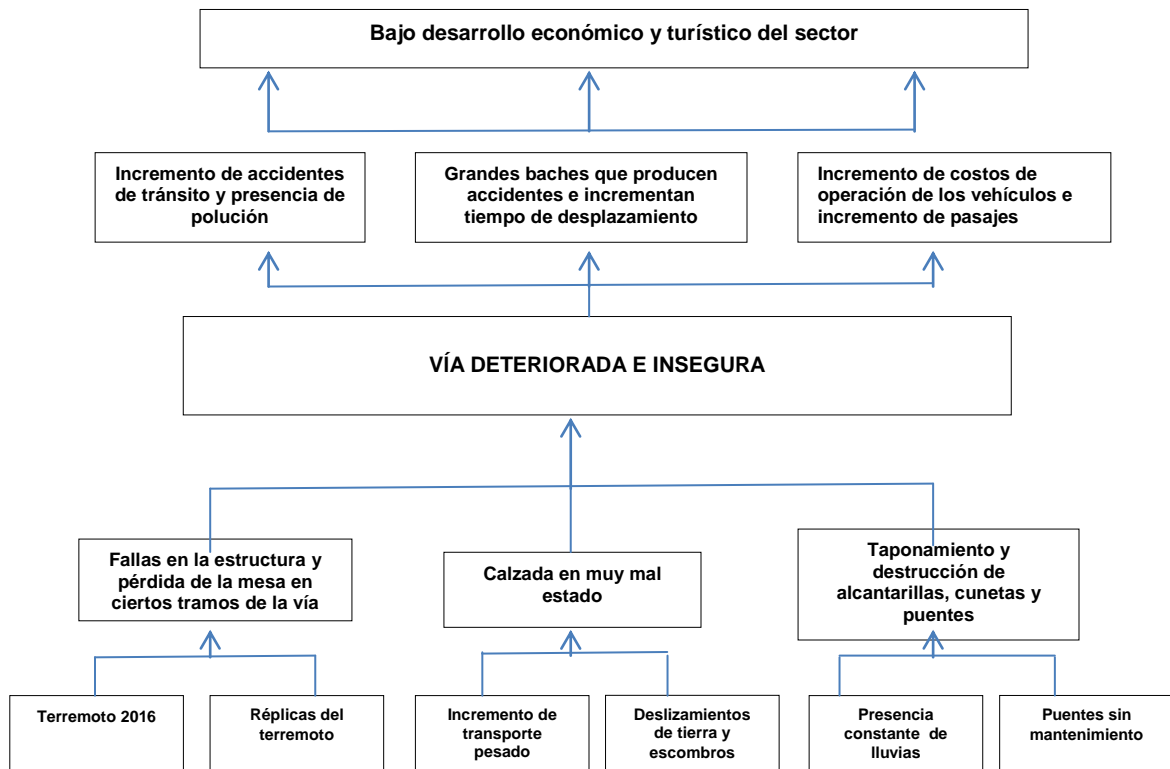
Bajo desarrollo económico y turístico del sector

Incremento de accidentes de tránsito y presencia de polución

Grandes baches que producen accidentes e incrementan tiempo de desplazamiento

Incremento de costos de operación de los vehículos e incremento de pasajes

VÍA DETERIORADA E INSEGURA

Fallas en la estructura y pérdida de la mesa en ciertos tramos de la vía

Calzada en muy mal estado

Taponamiento y destrucción de alcantarillas, cunetas y puentes

Terremoto 2016

Réplicas del terremoto

Incremento de transporte pesado

Deslizamientos de tierra y escombros

Presencia constante de lluvias

Puentes sin mantenimiento